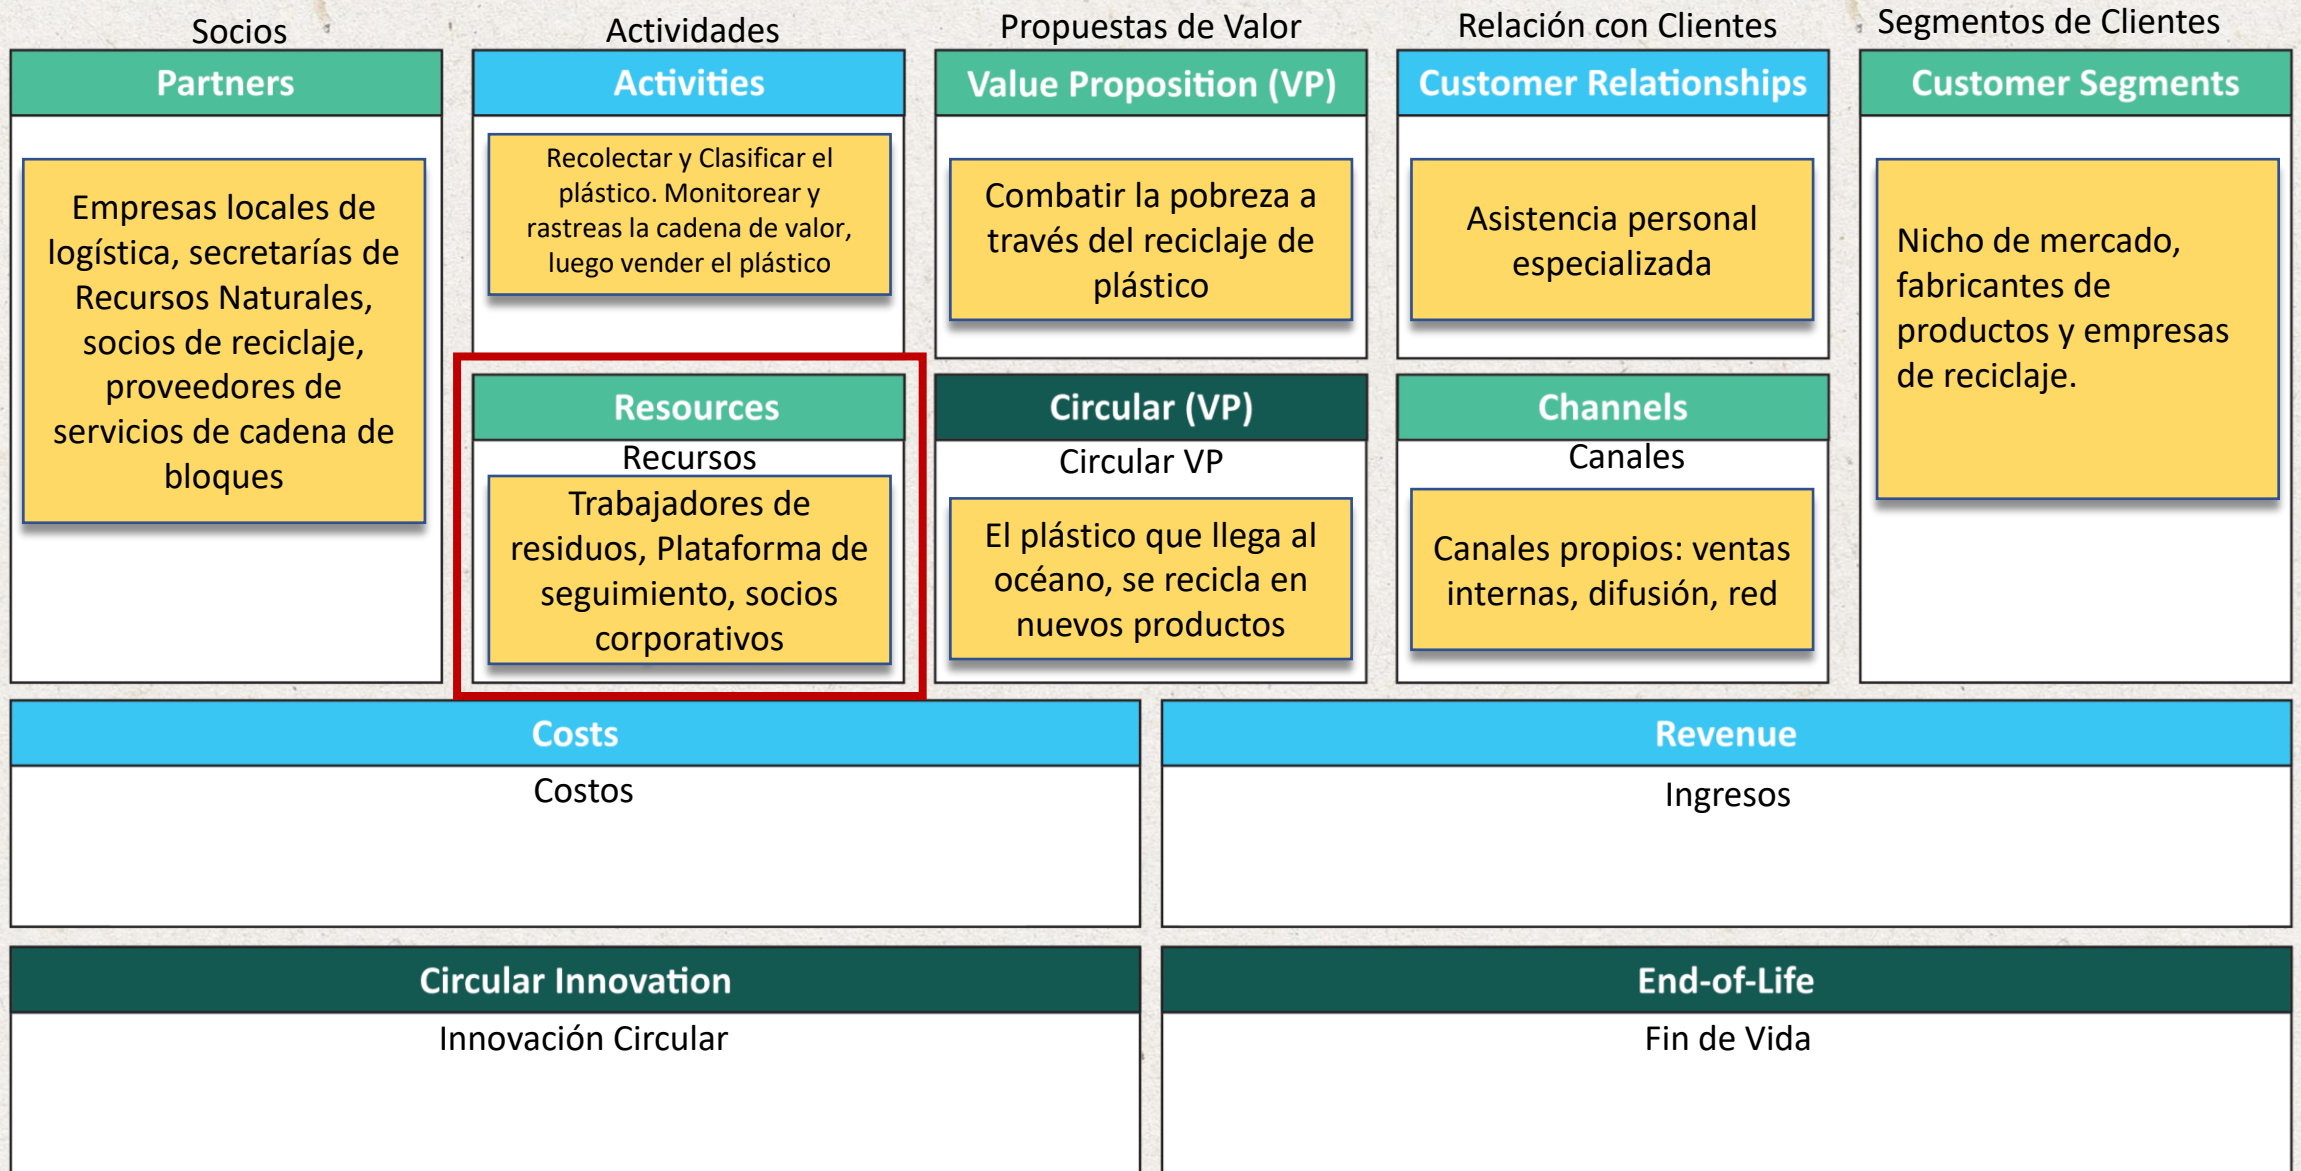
Socios
Partners
Empresas locales de logística, secretarías de Recursos Naturales, socios de reciclaje, proveedores de servicios de cadena de bloques

Actividades
Activities
Recolectar y Clasificar el plástico. Monitorear y rastreas la cadena de valor, luego vender el plástico

Resources
Recursos
Trabajadores de residuos, Plataforma de seguimiento, socios corporativos

Propuestas de Valor
Value Proposition (VP)
Combatir la pobreza a través del reciclaje de plástico

Circular (VP)
Circular VP
El plástico que llega al océano, se recicla en nuevos productos

Relación con Clientes
Customer Relationships
Asistencia personal especializada

Channels
Canales
Canales propios: ventas internas, difusión, red

Segmentos de Clientes
Customer Segments
Nicho de mercado, fabricantes de productos y empresas de reciclaje.

Costs
Costos

Revenue
Ingresos

Circular Innovation
Innovación Circular

End-of-Life
Fin de Vida